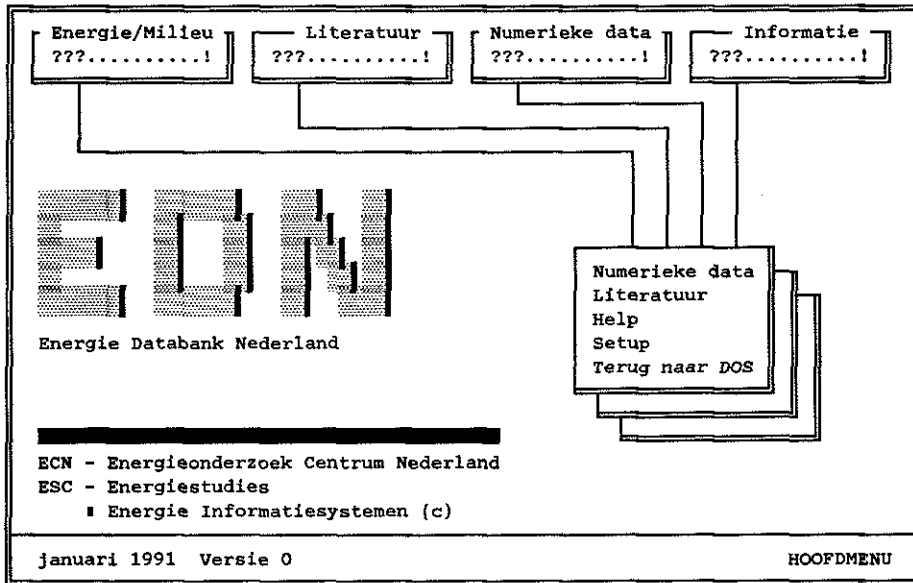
Energie/Milieu
???..........!

Literatuur
???..........!

Numerieke data
???..........!

Informatie
???..........!

EDN

Energie Databank Nederland

Numerieke data
Literatuur
Help
Setup
Terug naar DOS

ECN - Energieonderzoek Centrum Nederland
ESC - Energiestudies
▮ Energie Informatiesystemen (c)

januari 1991 Versie 0

HOOFDMENU